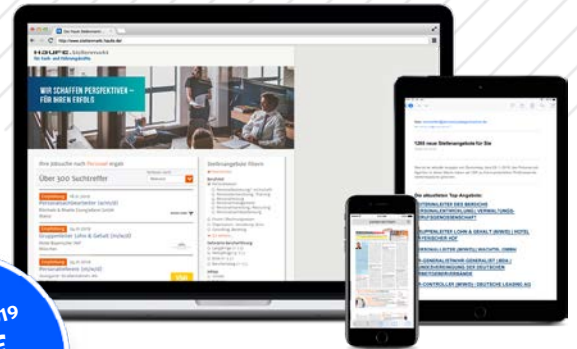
HAUFE. Stellenmarkt

für Fach- und Führungskräfte

WIR SCHAFFEN PERSPEKTIVEN – FÜR IHREN ERFOLG

Ihre Jobsuche nach Personal ergab

Über 300 Suchtreffer

Stellenangebote filtern

Personalsachbearbeiter (m/w/d)

Gruppenleiter Lohn & Gehalt (m/w/d)

Personalreferent (m/w/d)

1200 neue Stellenangebote für Sie

Die aktuellsten Top Angebote:

19

E